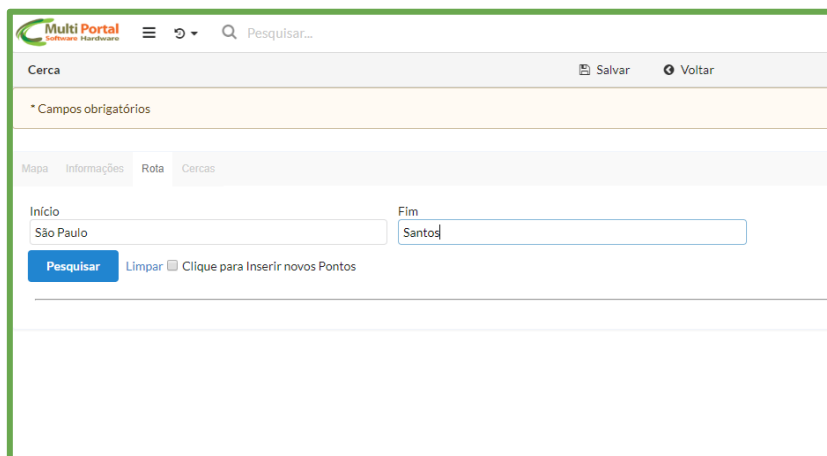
Multi Portal
Software Hardware

Pesquisar...

Cerca

Salvar

Voltar

* Campos obrigatórios

Mapa
Informações
Rota
Cercas

Início
São Paulo

Fim
Santos

Pesquisar
Limpar
Clique para Inserir novos Pontos